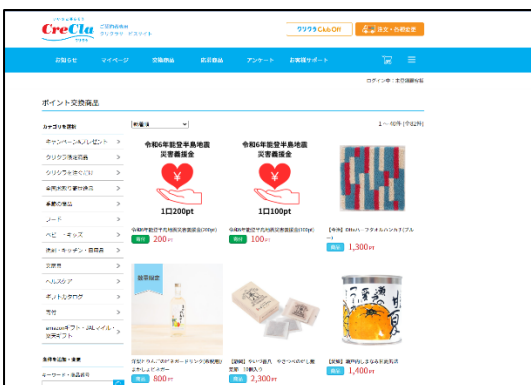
CreCla
ご契約者様専用
クリクラ ポイントサイト
クリクラClub Off
注文・お問合せ

お知らせ
マイページ
交換商品
前回商品
アンケート
お客様サポート

ログイン中：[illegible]

ポイント交換商品

カテゴリを選択
キャンペーン・プレゼント
クリクラ限定商品
クリクラ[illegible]
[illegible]
季節の商品
フード
ベビー・キッズ
生活・キッチン・日用品
文房具
ヘルスケア
ギフト・カタログ
寄付
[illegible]
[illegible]

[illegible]

キーワード・商品番号

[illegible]

1～40件（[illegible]件中）

令和6年能登半島地震
災害義援金
1口200pt
令和6年能登半島地震災害義援金（200pt）
寄付 200pt

令和6年能登半島地震
災害義援金
1口100pt
令和6年能登半島地震災害義援金（100pt）
寄付 100pt

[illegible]
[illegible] 1,300pt

数量限定
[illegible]
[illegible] 800pt

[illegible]
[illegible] 2,300pt

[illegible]
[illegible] 1,400pt